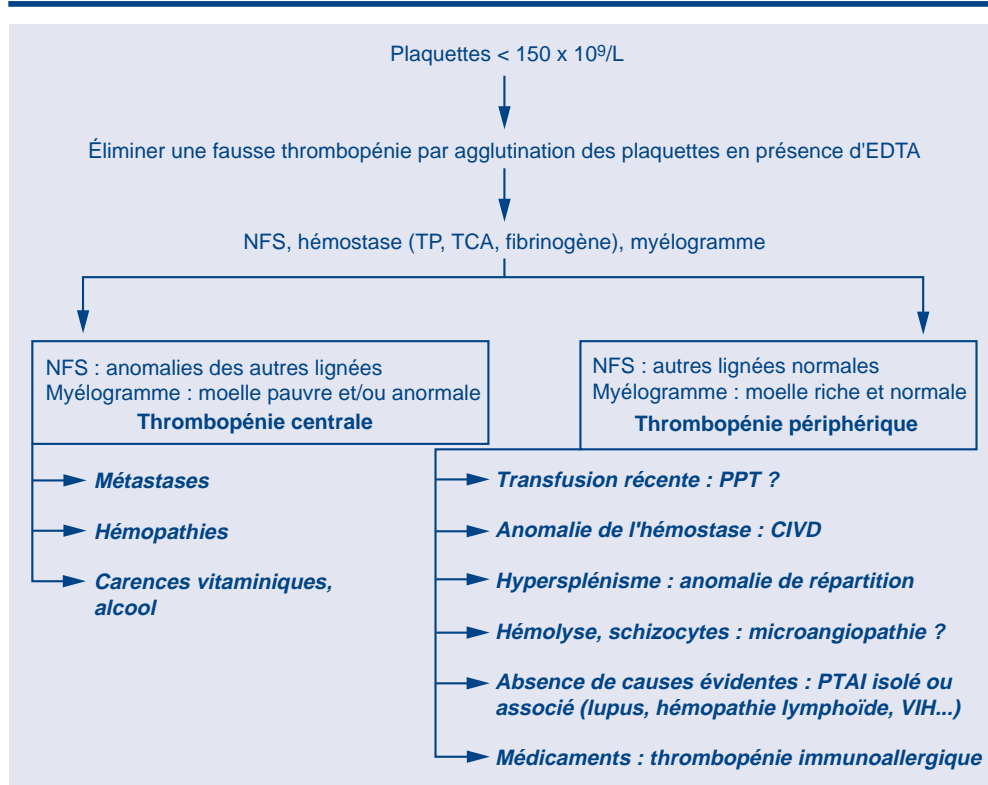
Plaquettes < 150 x $10^9$/L

Éliminer une fausse thrombopénie par agglutination des plaquettes en présence d'EDTA

NFS, hémostase (TP, TCA, fibrinogène), myélogramme

NFS : anomalies des autres lignées
Myélogramme : moelle pauvre et/ou anormale
**Thrombopénie centrale**

**Métastases**

**Hémopathies**

**Carences vitaminiques, alcool**

NFS : autres lignées normales
Myélogramme : moelle riche et normale
**Thrombopénie périphérique**

**Transfusion récente : PPT ?**

**Anomalie de l'hémostase : CIVD**

**Hypersplénisme : anomalie de répartition**

**Hémolyse, schizocytes : microangiopathie ?**

**Absence de causes évidentes : PTAI isolé ou associé (lupus, hémopathie lymphoïde, VIH...)**

**Médicaments : thrombopénie immunoallergique**